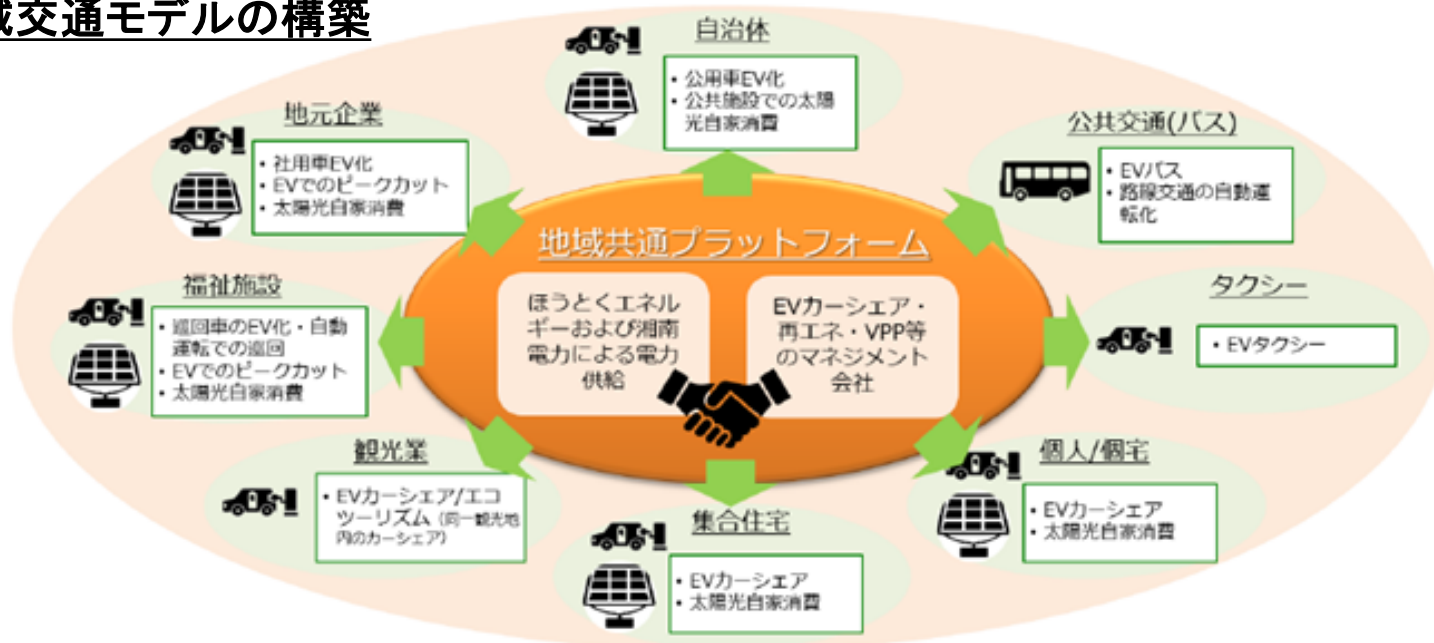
域交通モデルの構築

自治体
・公用車EV化
・公共施設での太陽光自家消費

地元企業
・社用車EV化
・EVでのピークカット
・太陽光自家消費

公共交通(バス)
・EVバス
・路線交通の自動運転化

地域共通プラットフォーム

ほうとくエネルギーおよび湘南電力による電力供給

EVカーシェア・再エネ・VPP等のマネジメント会社

福祉施設
・巡回車のEV化・自動運転での巡回
・EVでのピークカット
・太陽光自家消費

タクシー
・EVタクシー

観光業
・EVカーシェア/エコツーリズム（同一観光地内のカーシェア）

個人/個宅
・EVカーシェア
・太陽光自家消費

集合住宅
・EVカーシェア
・太陽光自家消費